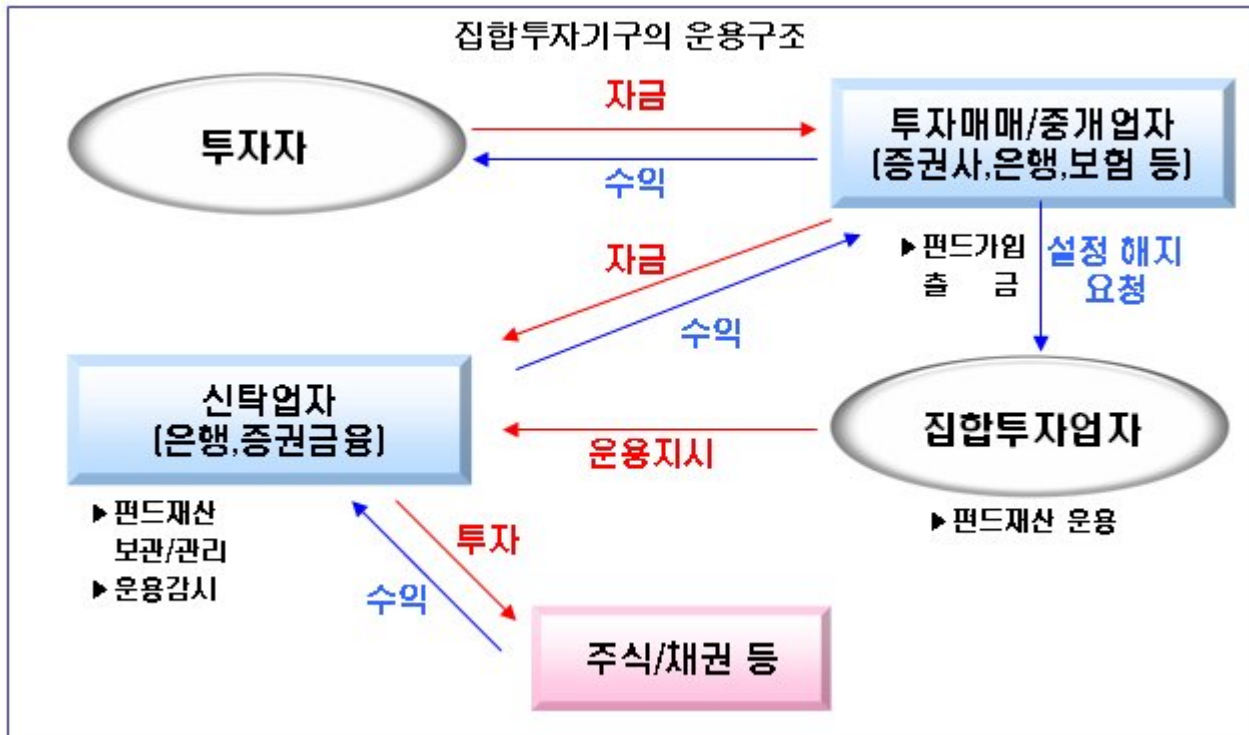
집합투자기구의 운용구조

투자자

자금

수익

투자매매/중개업자
(증권사,은행,보험 등)

자금

수익

▶펀드가입
출 금

설정 해지
요청

신탁업자
(은행,증권금융)

운용지시

집합투자업자

▶펀드재산
보관/관리
▶운용감시

▶펀드재산 운용

투자

수익

주식/채권 등